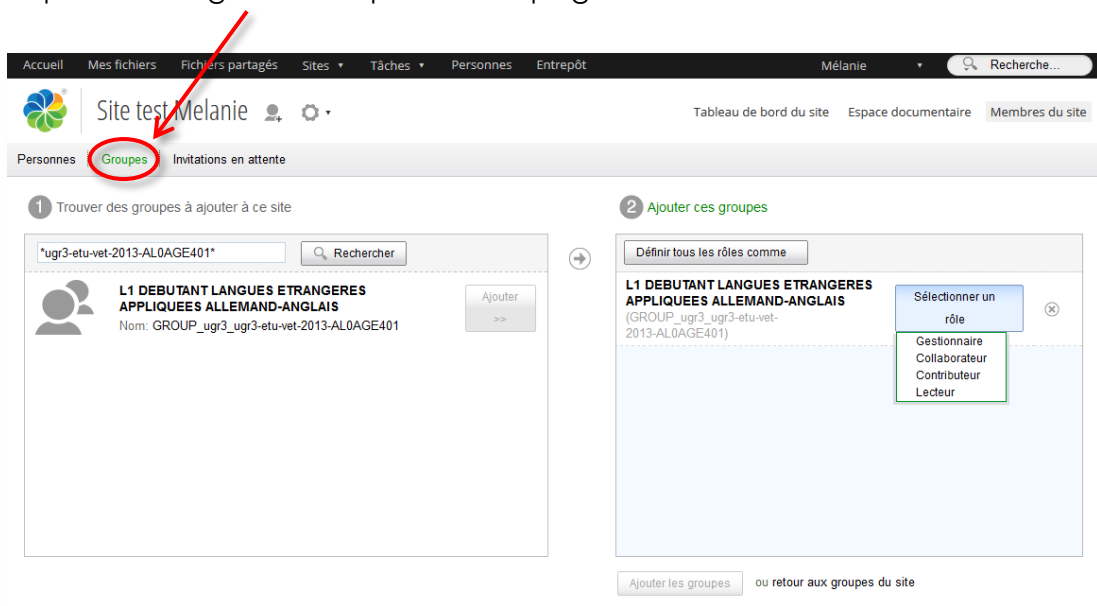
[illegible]

Accueil Mes fichiers Fichiers partagés Sites ▾ Tâches ▾ Personnes Entrepôt Mélanie ▾ Recherche...

Site test Melanie

Tableau de bord du site Espace documentaire Membres du site

Personnes Groupes Invitations en attente

1 Trouver des groupes à ajouter à ce site

*ugr3-etu-vet-2013-AL0AGE401* Rechercher

L1 DEBUTANT LANGUES ETRANGERES APPLIQUEES ALLEMAND-ANGLAIS
Nom: GROUP_ugr3_ugr3-etu-vet-2013-AL0AGE401

Ajouter >>

2 Ajouter ces groupes

Définir tous les rôles comme

L1 DEBUTANT LANGUES ETRANGERES APPLIQUEES ALLEMAND-ANGLAIS
(GROUP_ugr3_ugr3-etu-vet-2013-AL0AGE401)

Sélectionner un rôle

Gestionnaire
Collaborateur
Contributeur
Lecteur

Ajouter les groupes ou retour aux groupes du site